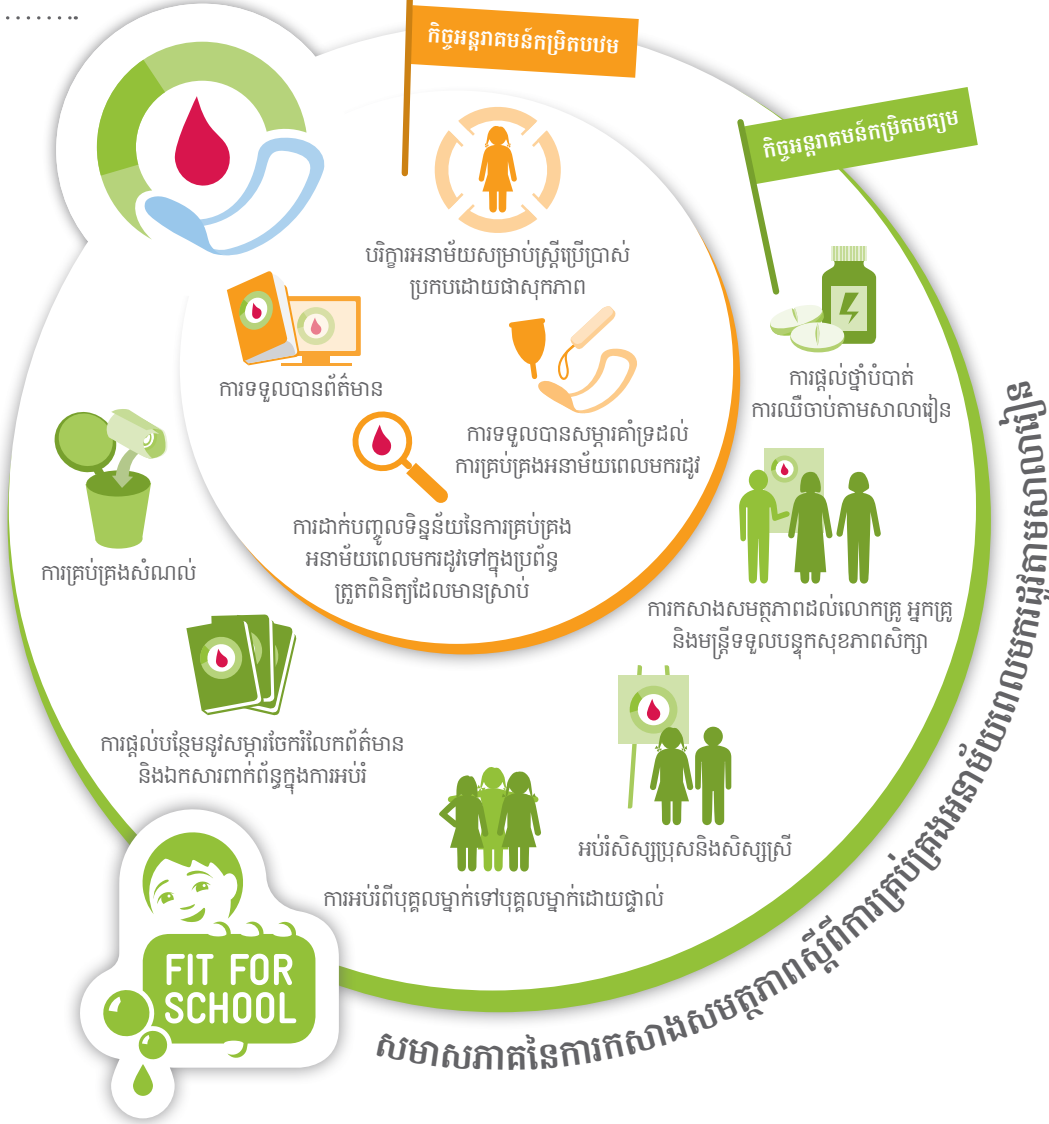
កិច្ចអន្តរាគមន៍កម្រិតបឋម

កិច្ចអន្តរាគមន៍កម្រិតមធ្យម

បរិក្ខារអនាម័យសម្រាប់ស្ត្រីប្រើប្រាស់ប្រកបដោយផាសុកភាព

ការទទួលបានព័ត៌មាន

ការទទួលបានសម្ភារគាំទ្រដល់ការគ្រប់គ្រងអនាម័យពេលមករដូវ

ការដាក់បញ្ចូលទិន្នន័យនៃការគ្រប់គ្រងអនាម័យពេលមករដូវទៅក្នុងប្រព័ន្ធត្រួតពិនិត្យដែលមានស្រាប់

ការផ្តល់ថ្នាំបំបាត់ការឈឺចាប់តាមសាលារៀន

ការគ្រប់គ្រងសំណល់

ការកសាងសមត្ថភាពដល់លោកគ្រូ អ្នកគ្រូ និងមន្ត្រីទទួលបន្ទុកសុខភាពសិក្សា

ការផ្តល់បន្ថែមនូវសម្ភារចែករំលែកព័ត៌មាន និងឯកសារពាក់ព័ន្ធក្នុងការអប់រំ

អប់រំសិស្សប្រុសនិងសិស្សស្រី

ការអប់រំពីបុគ្គលម្នាក់ទៅបុគ្គលម្នាក់ដោយផ្ទាល់

FIT FOR SCHOOL

សមាសភាគនៃការកសាងសមត្ថភាពស្តីពីការគ្រប់គ្រងអនាម័យពេលមករដូវតាមសាលារៀន